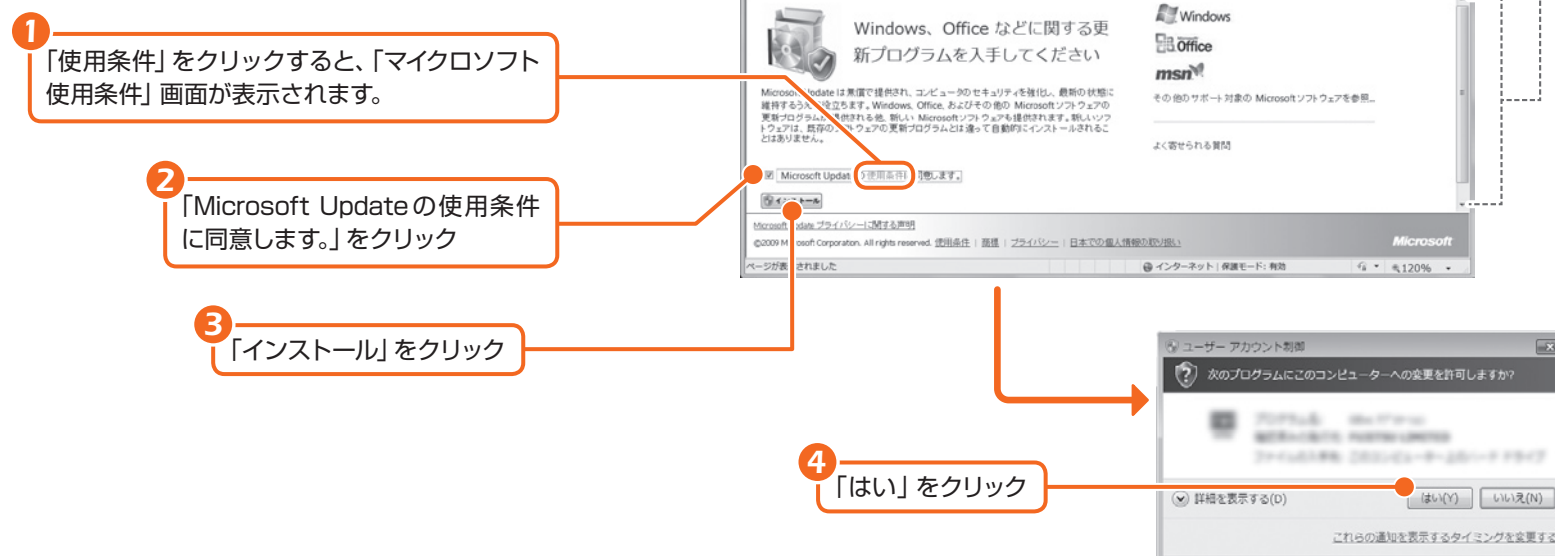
1
「使用条件」をクリックすると、「マイクロソフト使用条件」画面が表示されます。

2
「Microsoft Updateの使用条件に同意します。」をクリック

3
「インストール」をクリック

Windows、Office などに関する更新プログラムを入手してください

Windows
Office
msn

Microsoft Update は無償で提供され、コンピュータのセキュリティを強化し、最新の状態に維持するうえで役立ちます。Windows、Office、およびその他の Microsoft ソフトウェアの更新プログラムが提供される他、新しい Microsoft ソフトウェアも提供されます。新しいソフトウェアは、既存のソフトウェアの更新プログラムとは違って自動的にインストールされることはありません。

その他のサポート対象の Microsoft ソフトウェアを参照...

よく寄せられる質問

Microsoft Update の使用条件 に同意します。

インストール

Microsoft Update プライバシーに関する声明
©2009 Microsoft Corporation. All rights reserved. 使用条件 | 商標 | プライバシー | 日本での個人情報の取り扱い

Microsoft

ページが表示されました
インターネット | 保護モード: 有効
120%

ユーザー アカウント制御
次のプログラムにこのコンピューターへの変更を許可しますか?

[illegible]

4
「はい」をクリック

詳細を表示する(D)
はい(Y)
いいえ(N)
これらの通知を表示するタイミングを変更する